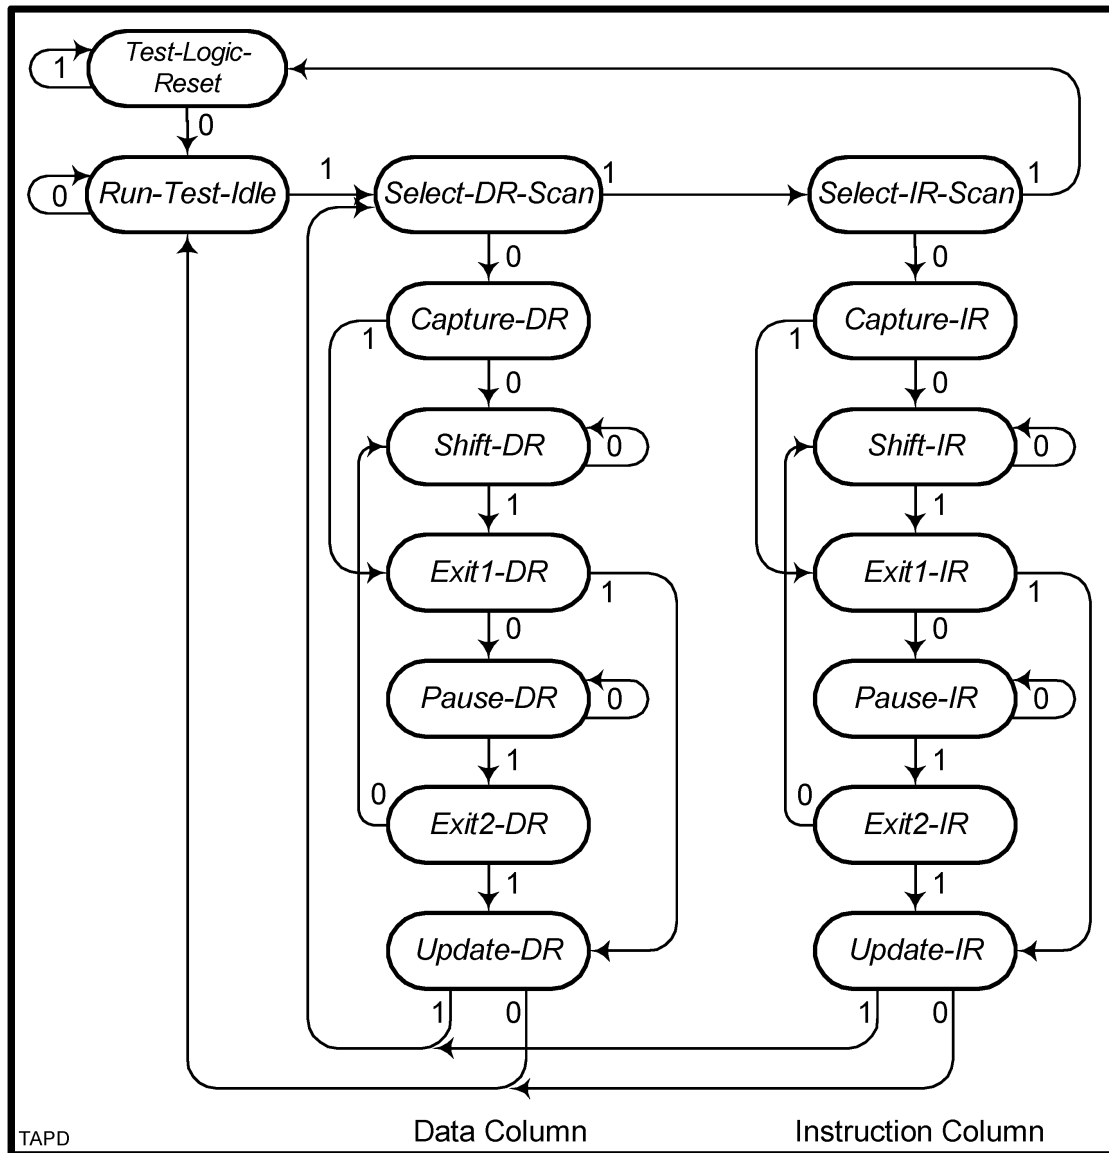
1
Test-Logic-Reset
0
0
Run-Test-Idle
1
Select-DR-Scan
1
Select-IR-Scan
1
0
0
Capture-DR
1
Capture-IR
1
0
0
Shift-DR
0
Shift-IR
0
1
1
Exit1-DR
1
Exit1-IR
1
0
0
Pause-DR
0
Pause-IR
0
1
1
0
Exit2-DR
0
Exit2-IR
1
1
Update-DR
Update-IR
1
0
1
0
TAPD
Data Column
Instruction Column